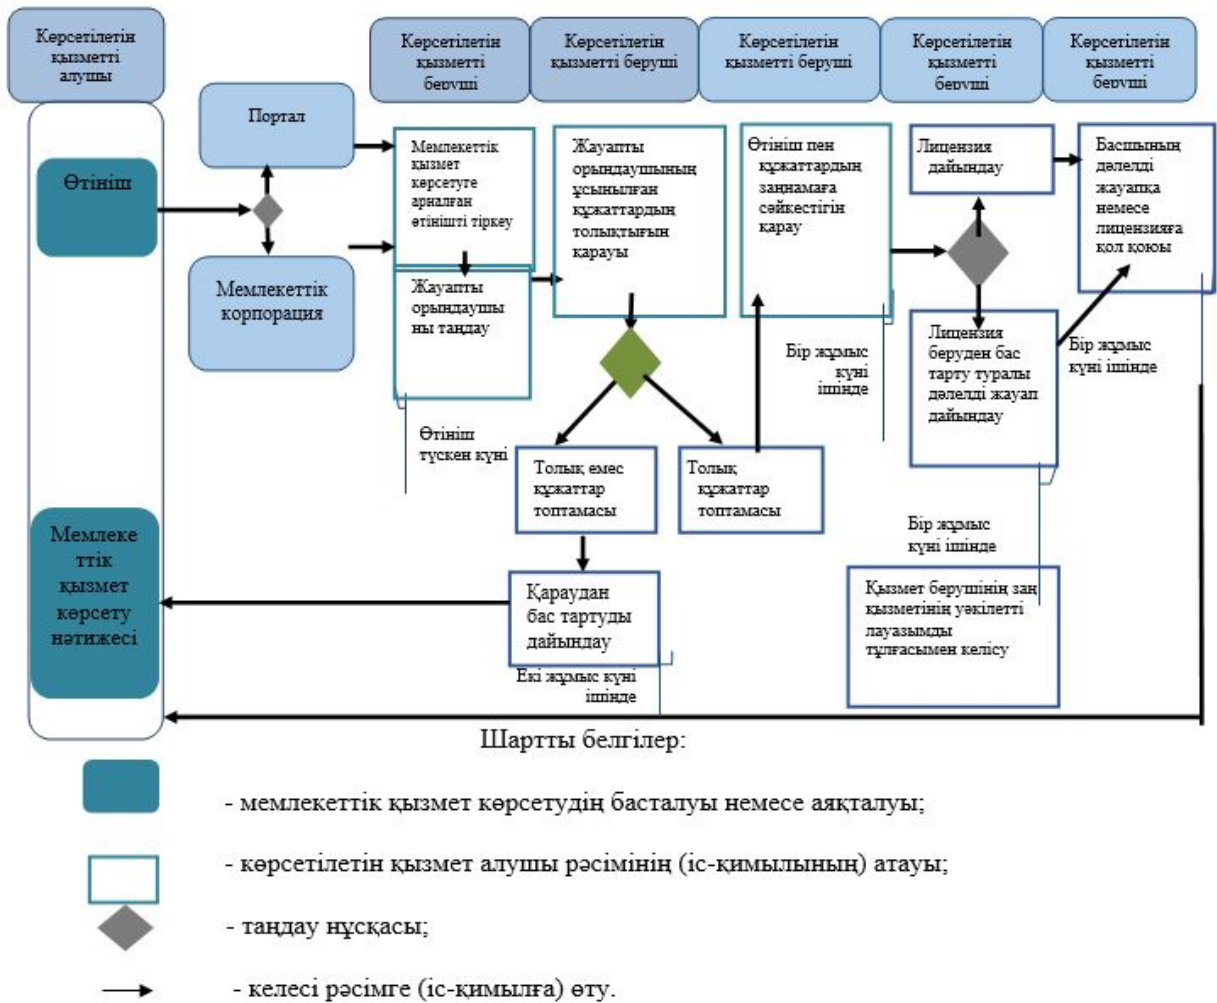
Көрсетілетін қызметті алушы

Көрсетілетін қызметті беруші

Көрсетілетін қызметті беруші

Көрсетілетін қызметті беруші

Көрсетілетін қызметті беруші

Көрсетілетін қызметті беруші

Өтініш

Портал

Мемлекеттік корпорация

Мемлекеттік қызмет көрсетуге арналған өтінішті тіркеу

Жауапты орындаушыны таңдау

Өтініш түскен күні

Жауапты орындаушының ұсынылған құжаттардың толықтығын карауы

Толық емес құжаттар топтамасы

Толық құжаттар топтамасы

Қараудан бас тартуды дайындау

Екі жұмыс күні ішінде

Өтініш пен құжаттардың заңнамаға сәйкестігін қарау

Бір жұмыс күні ішінде

Лицензия дайындау

Лицензия беруден бас тарту туралы дәлелді жауап дайындау

Бір жұмыс күні ішінде

Қызмет берушінің заң қызметінің уәкілетті лауазымды тұлғасымен келісу

Басшының дәлелді жауапқа немесе лицензияға қол қоюы

Бір жұмыс күні ішінде

Мемлекеттік қызмет көрсету нәтижесі

Шартты белгілер:

- мемлекеттік қызмет көрсетудің басталуы немесе аяқталуы;

- көрсетілетін қызмет алушы рәсімінің (іс-қимылының) атауы;

- таңдау нұсқасы;

- келесі рәсімге (іс-қимылға) өту.